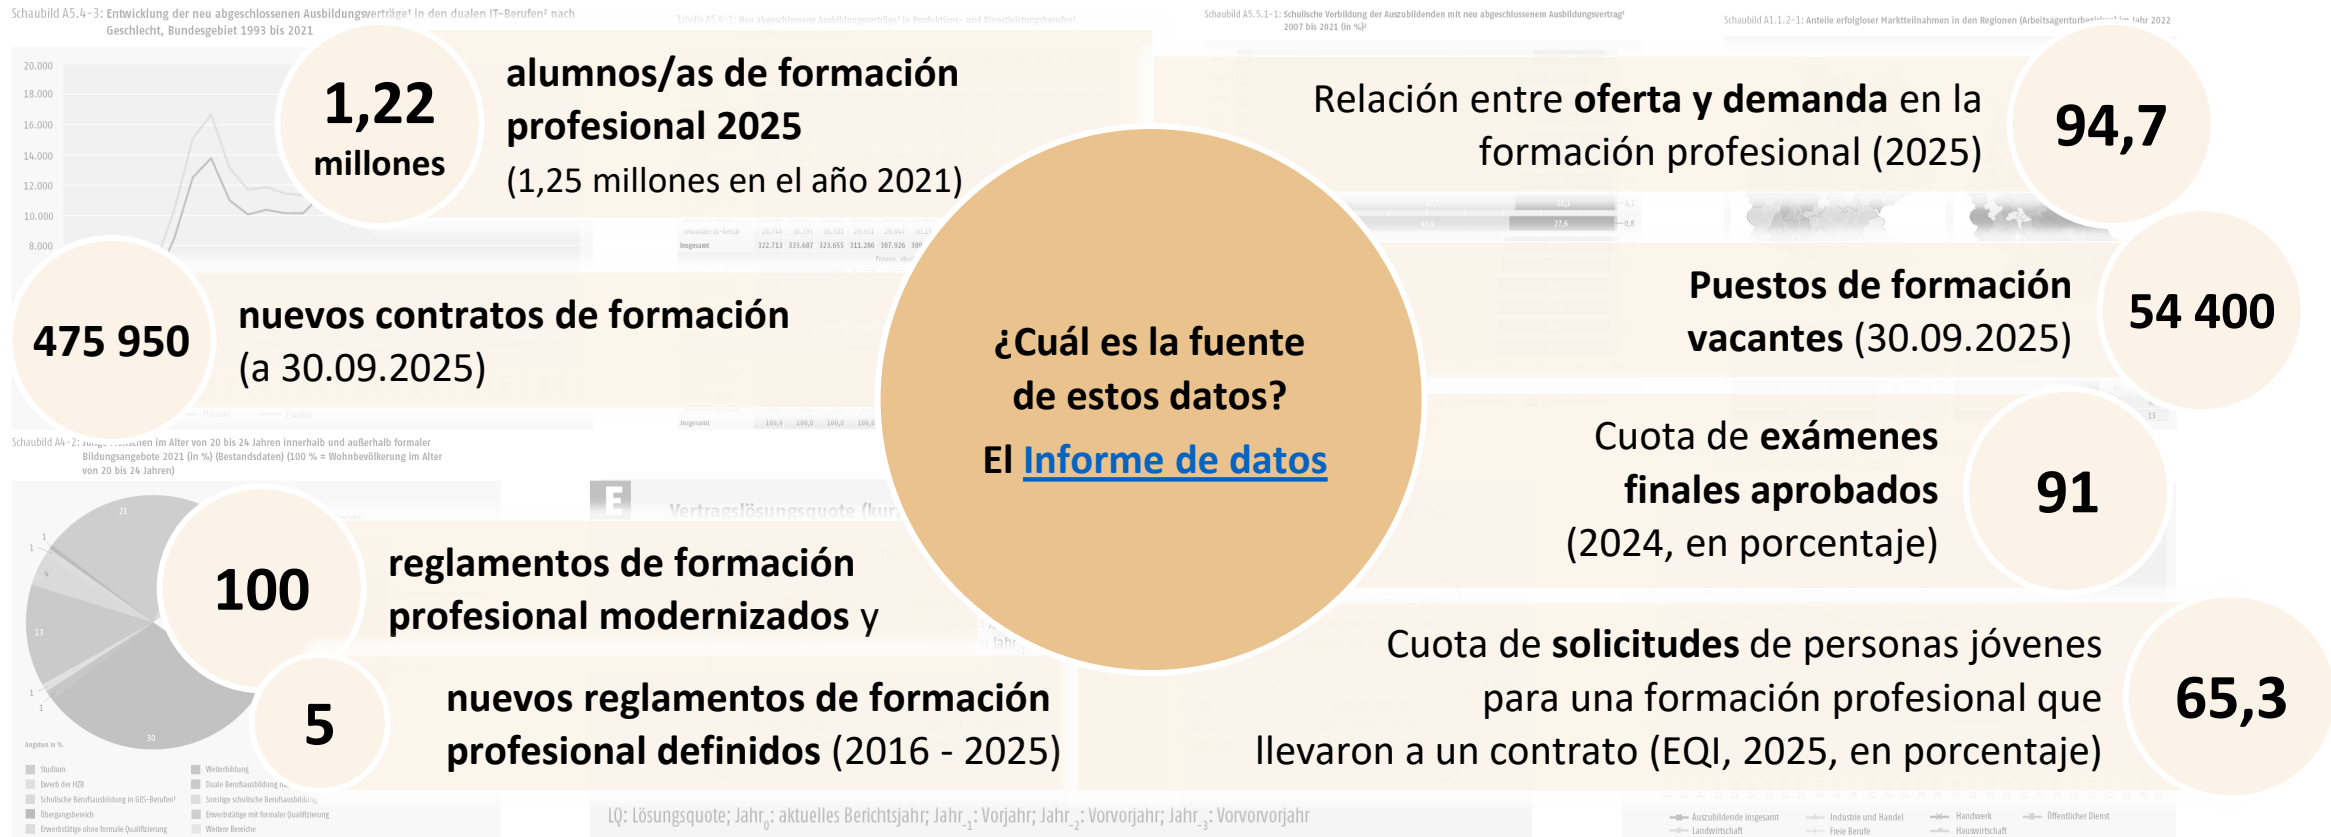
Schaubild A5.4-3: Entwicklung der neu abgeschlossenen Ausbildungsverträge¹ in den dualen IT-Berufen² nach Geschlecht, Bundesgebiet 1993 bis 2021

1,22 millones

alumnos/as de formación profesional 2025 (1,25 millones en el año 2021)

Relación entre oferta y demanda en la formación profesional (2025)

94,7

475 950

nuevos contratos de formación (a 30.09.2025)

¿Cuál es la fuente de estos datos?

El Informe de datos

Puestos de formación vacantes (30.09.2025)

54 400

Cuota de exámenes finales aprobados (2024, en porcentaje)

91

100

reglamentos de formación profesional modernizados y

5

nuevos reglamentos de formación profesional definidos (2016 - 2025)

Cuota de solicitudes de personas jóvenes para una formación profesional que llevaron a un contrato (EQI, 2025, en porcentaje)

65,3

LQ: Lösungsquote; Jahr$_0$: aktuelles Berichtsjahr; Jahr$_{-1}$: Vorjahr; Jahr$_{-2}$: Vorvorjahr; Jahr$_{-3}$: Vorvorvorjahr